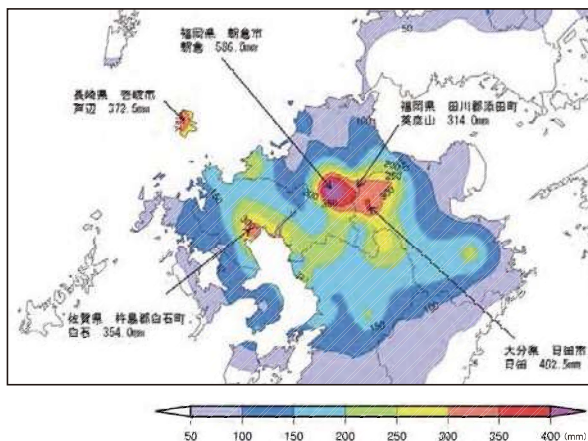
福岡県 朝倉市
朝倉 586.0mm

長崎県 壱岐市
芦辺 372.5mm

福岡県 田川郡添田町
英彦山 314.0mm

佐賀県 杵島郡白石町
白石 354.0mm

大分県 日田市
日田 402.5mm

50
100
150
200
250
150
150

50 100 150 200 250 300 350 400 (mm)